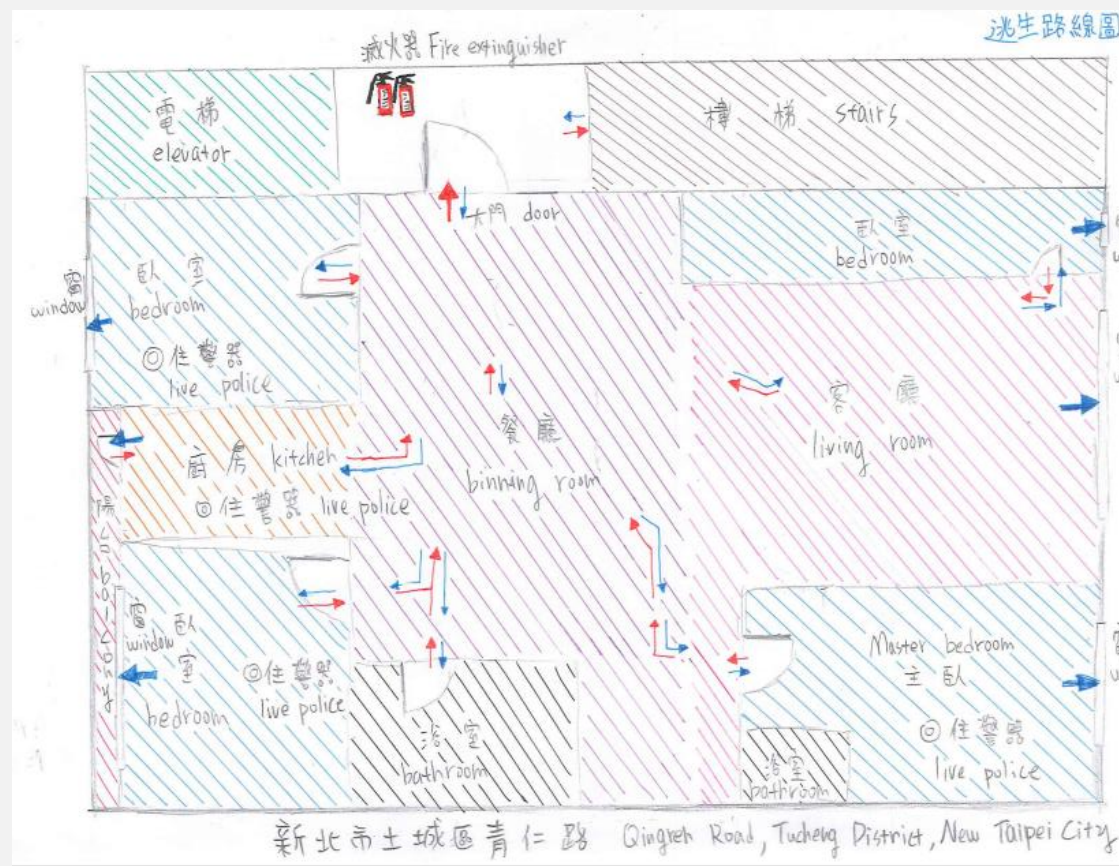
逃生路線圖

滅火器 Fire extinguisher

電梯 elevator

樓梯 stairs

大門 door

臥室 bedroom

窗 window

臥室 bedroom

◎住警器 live police

廚房 kitchen

◎住警器 live police

陽台 balcony

餐廳 binning room

客廳 living room

窗 window

臥室 bedroom

◎住警器 live police

浴室 bathroom

Master bedroom 主臥

◎住警器 live police

浴室 bathroom

新北市土城區青仁路 Qingren Road, Tucheng District, New Taipei City